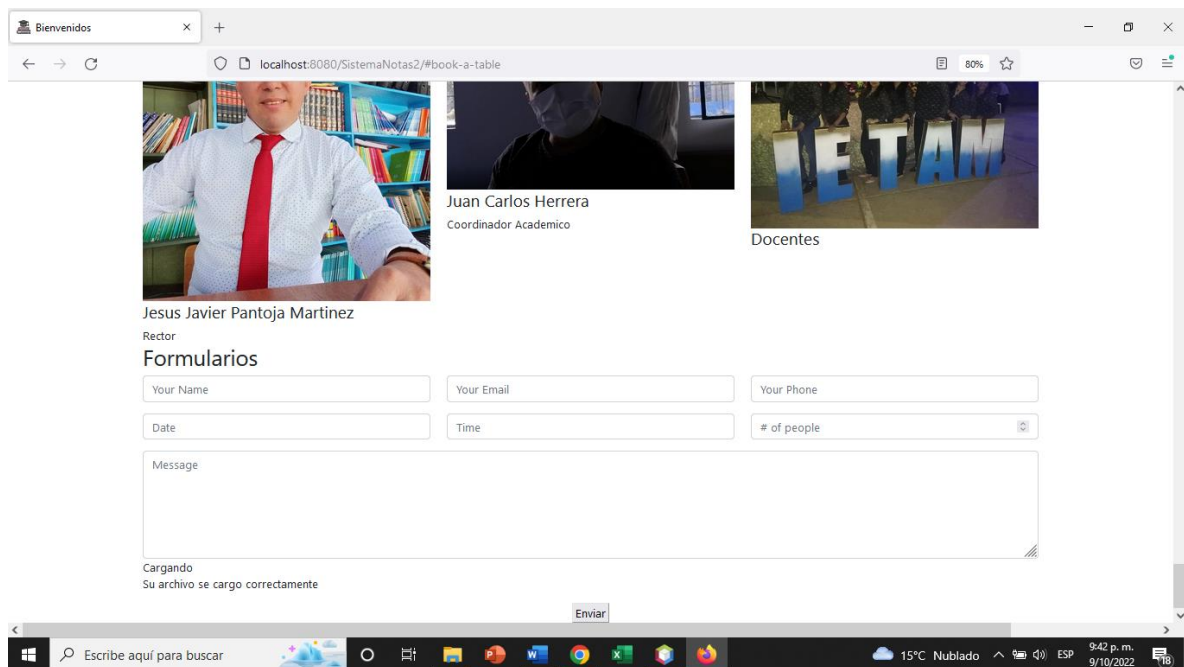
Bienvenidos ×
+

localhost:8080/SistemaNotas2/#book-a-table
80%

IETAM

Juan Carlos Herrera
Coordinador Academico

Docentes

Jesus Javier Pantoja Martinez
Rector

Formularios

Your Name
Your Email
Your Phone
Date
Time
# of people
Message

Cargando
Su archivo se cargo correctamente

Enviar

Escribe aquí para buscar
15°C Nublado
ESP
9:42 p. m.
9/10/2022
18